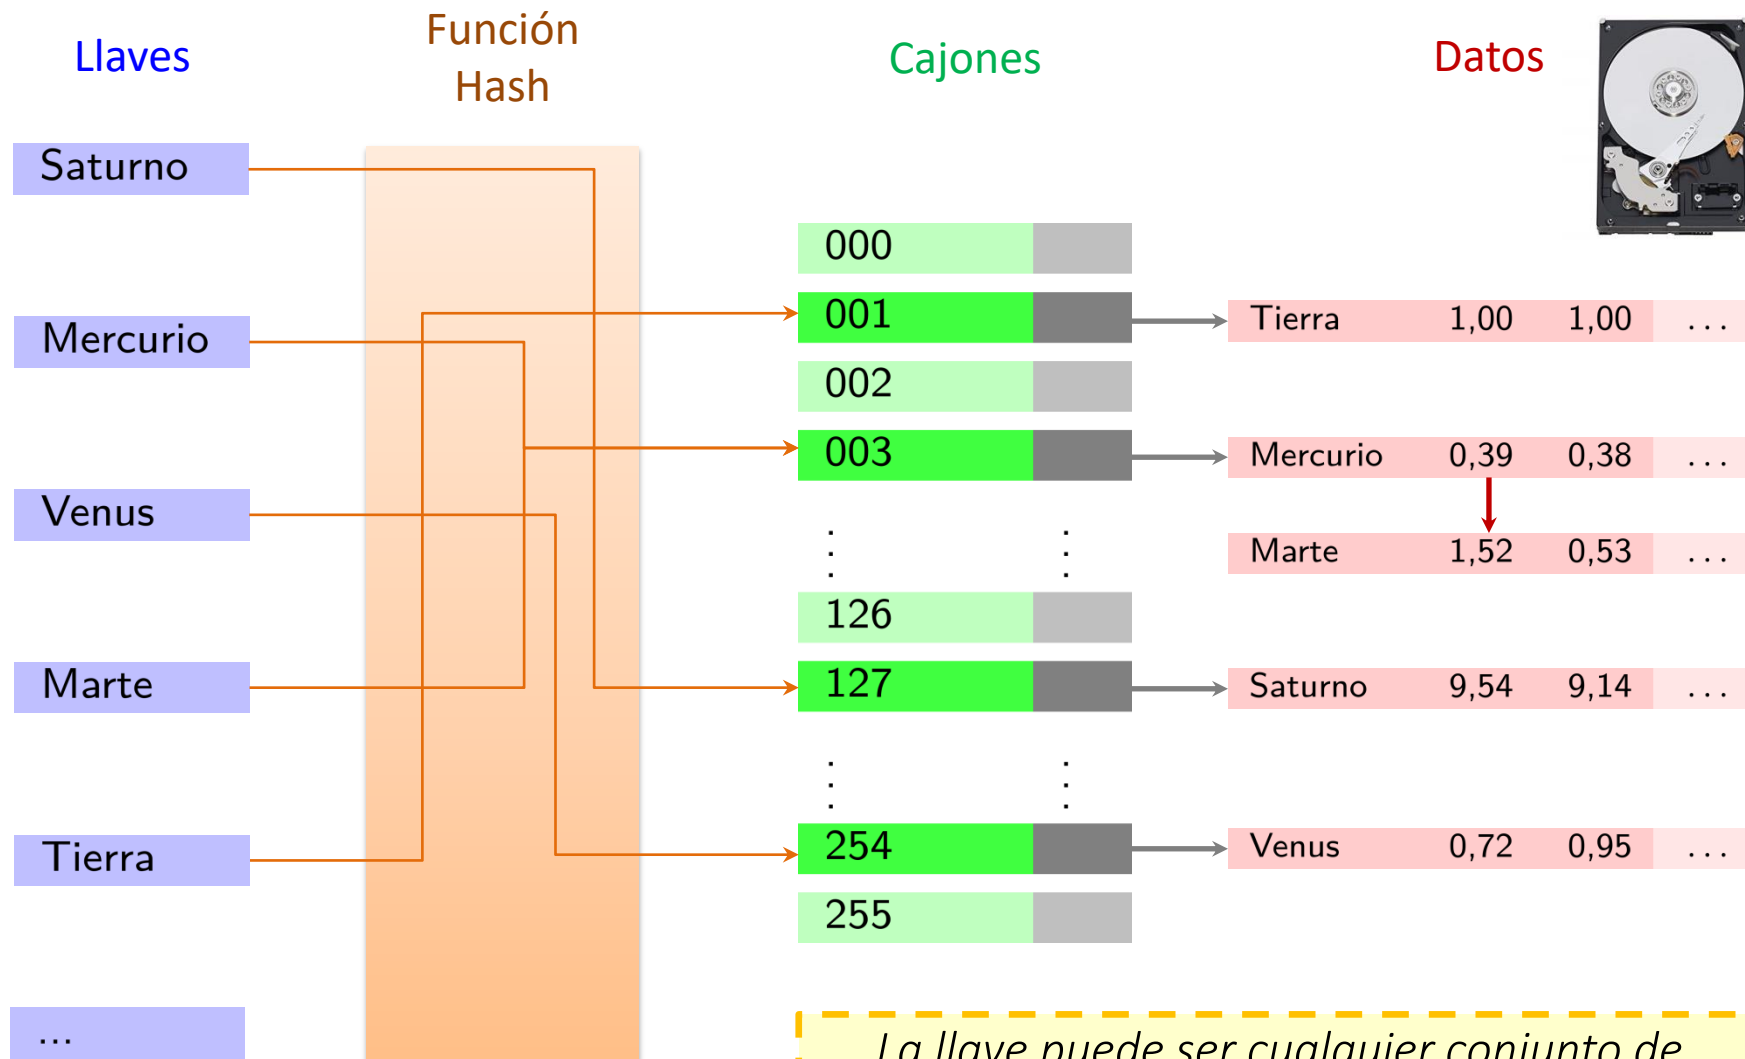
Llaves

Función Hash

Cajones

Datos

Saturno

Mercurio

Venus

Marte

Tierra

...

000

001

002

003

⋮ ⋮

126

127

⋮ ⋮

254

255

| Tierra | 1,00 | 1,00 | ... |
|---|---|---|---|
| Mercurio | 0,39 | 0,38 | ... |
| Marte | 1,52 | 0,53 | ... |
| Saturno | 9,54 | 9,14 | ... |
| Venus | 0,72 | 0,95 | ... |

La llave puede ser cualquier conjunto de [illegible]